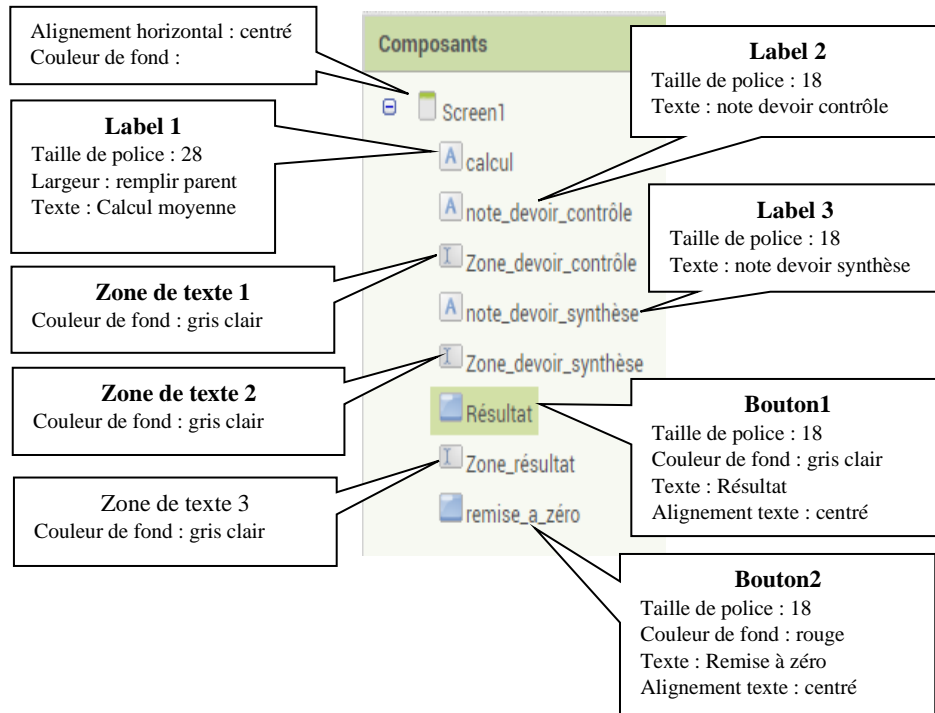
Alignement horizontal : centré
Couleur de fond :

Composants

Screen1

calcul

note_devoir_contrôle

Zone_devoir_contrôle

note_devoir_synthèse

Zone_devoir_synthèse

Résultat

Zone_résultat

remise_a_zéro

Label 1
Taille de police : 28
Largeur : remplir parent
Texte : Calcul moyenne

Label 2
Taille de police : 18
Texte : note devoir contrôle

Label 3
Taille de police : 18
Texte : note devoir synthèse

Zone de texte 1
Couleur de fond : gris clair

Zone de texte 2
Couleur de fond : gris clair

Bouton1
Taille de police : 18
Couleur de fond : gris clair
Texte : Résultat
Alignement texte : centré

Zone de texte 3
Couleur de fond : gris clair

Bouton2
Taille de police : 18
Couleur de fond : rouge
Texte : Remise à zéro
Alignement texte : centré